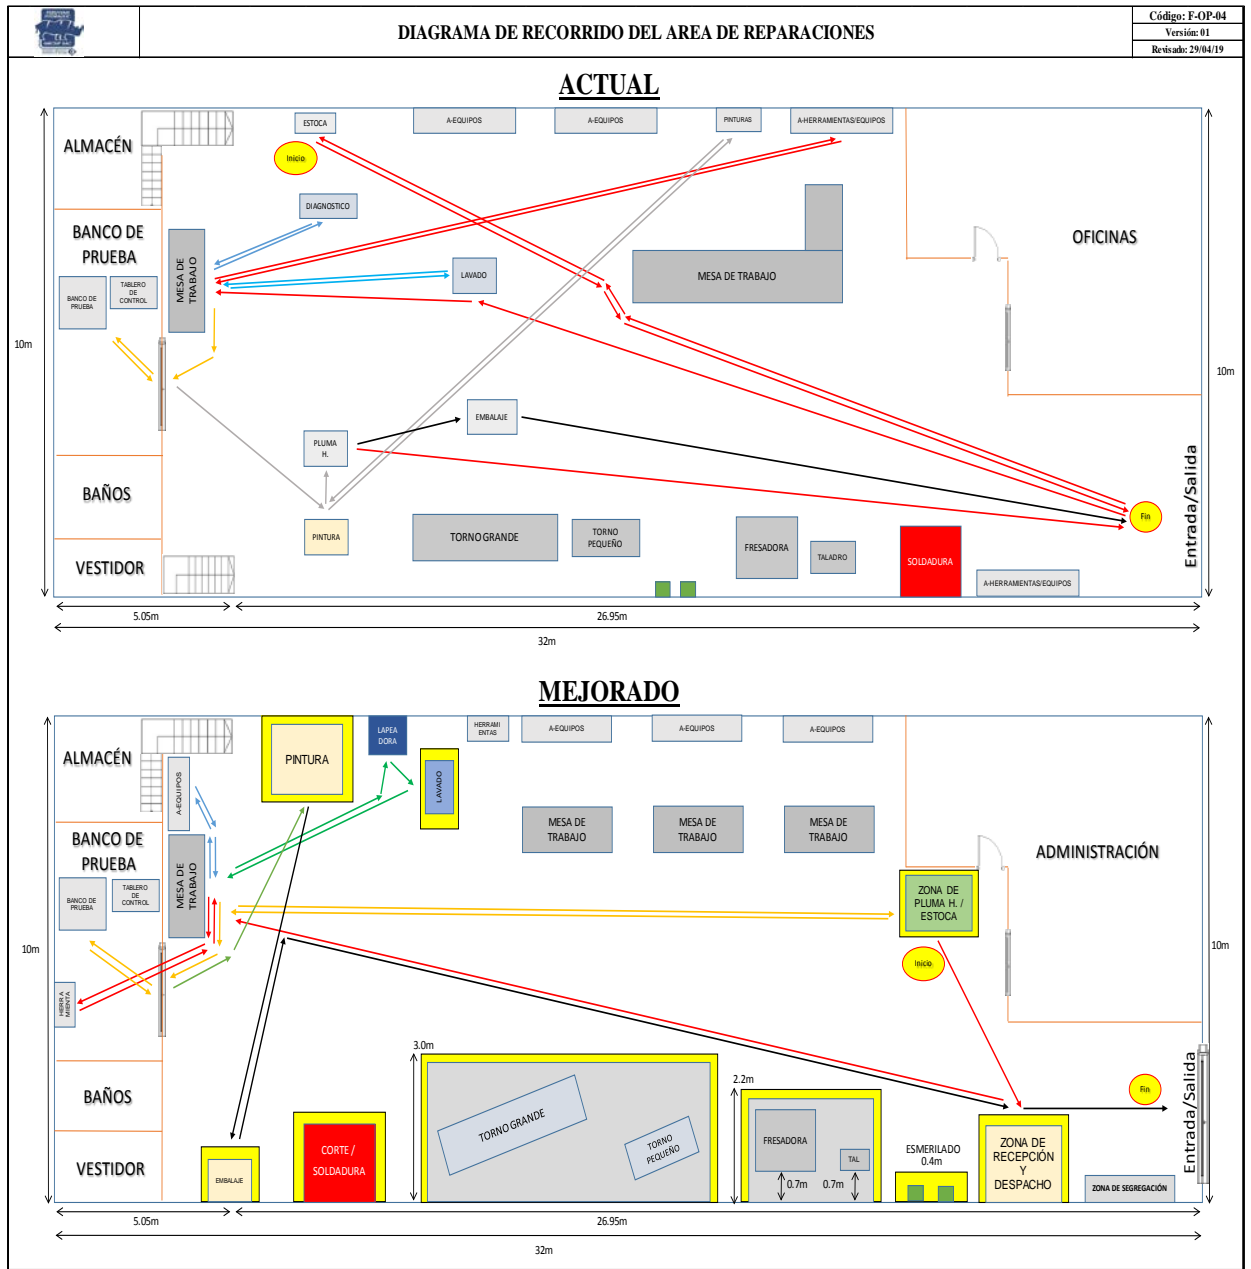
DIAGRAMA DE RECORRIDO DEL AREA DE REPARACIONES

Código: F-OP-04
Versión: 01
Revisado: 29/04/19

ACTUAL

ALMACÉN
ESTOCA
A-EQUIPOS
A-EQUIPOS
PINTURAS
A-HERRAMIENTAS/EQUIPOS
Inicio
DIAGNOSTICO
BANCO DE PRUEBA
MESA DE TRABAJO
LAVADO
MESA DE TRABAJO
OFICINAS
BANCO DE PRUEBA
TABLERO DE CONTROL
10m
10m
PLUMA H.
EMBALAJE
BAÑOS
Fin
Entrada/Salida
PINTURA
TORNO GRANDE
TORNO PEQUEÑO
FRESADORA
TALADRO
SOLDADURA
A-HERRAMIENTAS/EQUIPOS
VESTIDOR
5.05m
26.95m
32m

MEJORADO

ALMACÉN
PINTURA
LAPEA DORA
HERRAMI ENTAS
A-EQUIPOS
A-EQUIPOS
A-EQUIPOS
LAVADO
A-EQUIPOS
MESA DE TRABAJO
MESA DE TRABAJO
MESA DE TRABAJO
BANCO DE PRUEBA
ADMINISTRACIÓN
MESA DE TRABAJO
BANCO DE PRUEBA
TABLERO DE CONTROL
ZONA DE PLUMA H. / ESTOCA
10m
10m
Inicio
HERRA MIENTA
3.0m
2.2m
Fin
Entrada/Salida
BAÑOS
TORNO GRANDE
TORNO PEQUEÑO
FRESADORA
TAL
ESMERILADO 0.4m
ZONA DE RECEPCIÓN Y DESPACHO
CORTE / SOLDADURA
EMBALAJE
0.7m
0.7m
VESTIDOR
ZONA DE SEGREGACIÓN
5.05m
26.95m
32m